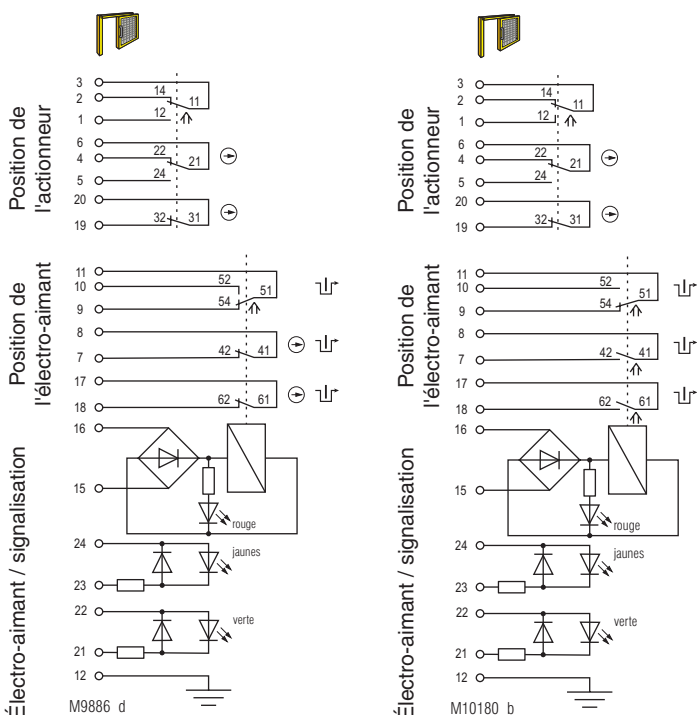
Position de l'actionneur

3
2
1
6
4
5
20
19
14
11
12
22
21
24
32
31

Position de l'électro-aimant

11
10
9
8
7
17
18
52
51
54
42
41
62
61

Électro-aimant / signalisation

16
15
24
23
22
21
12
rouge
jaunes
verte

M9886 d

Position de l'actionneur

3
2
1
6
4
5
20
19
14
11
12
22
21
24
32
31

Position de l'électro-aimant

11
10
9
8
7
17
18
52
51
54
42
41
62
61

Électro-aimant / signalisation

16
15
24
23
22
21
12
rouge
jaunes
verte

M10180 b